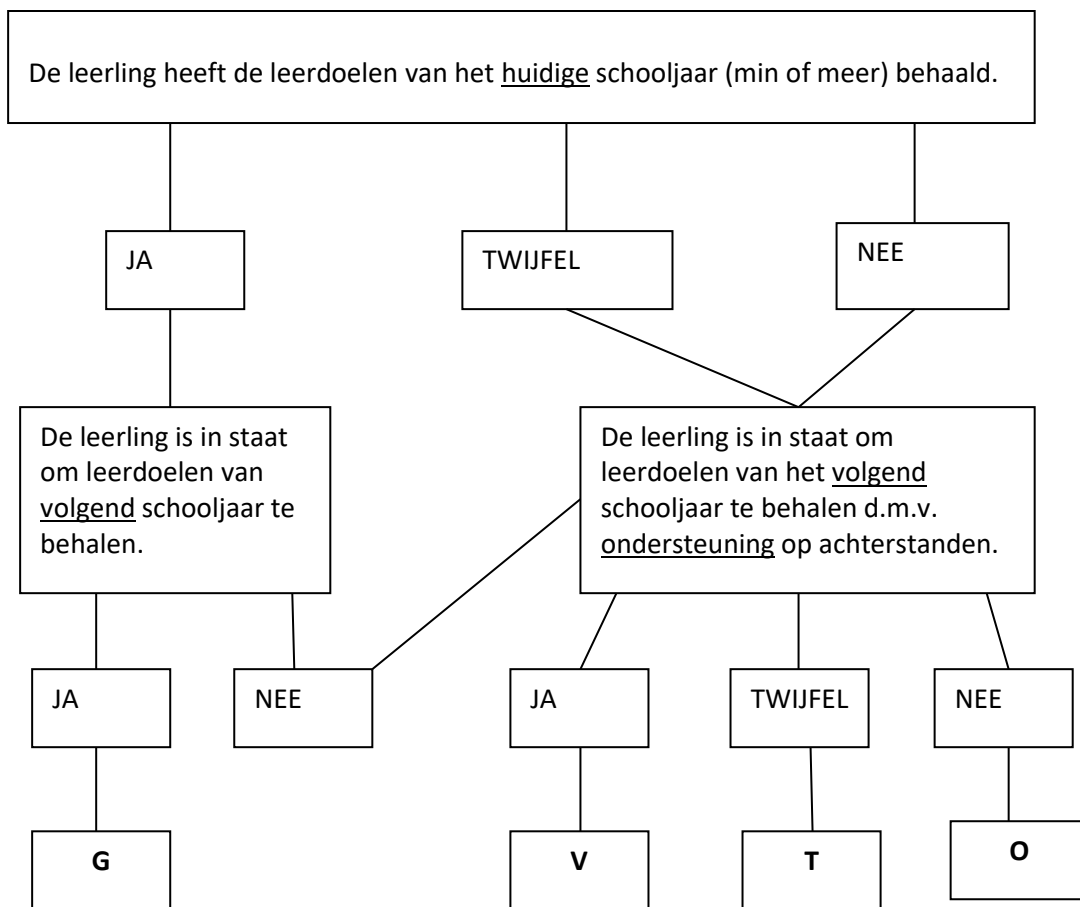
De leerling heeft de leerdoelen van het huidige schooljaar (min of meer) behaald.

JA

TWIJFEL

NEE

De leerling is in staat om leerdoelen van volgend schooljaar te behalen.

De leerling is in staat om leerdoelen van het volgend schooljaar te behalen d.m.v. ondersteuning op achterstanden.

JA

NEE

JA

TWIJFEL

NEE

G

V

T

O